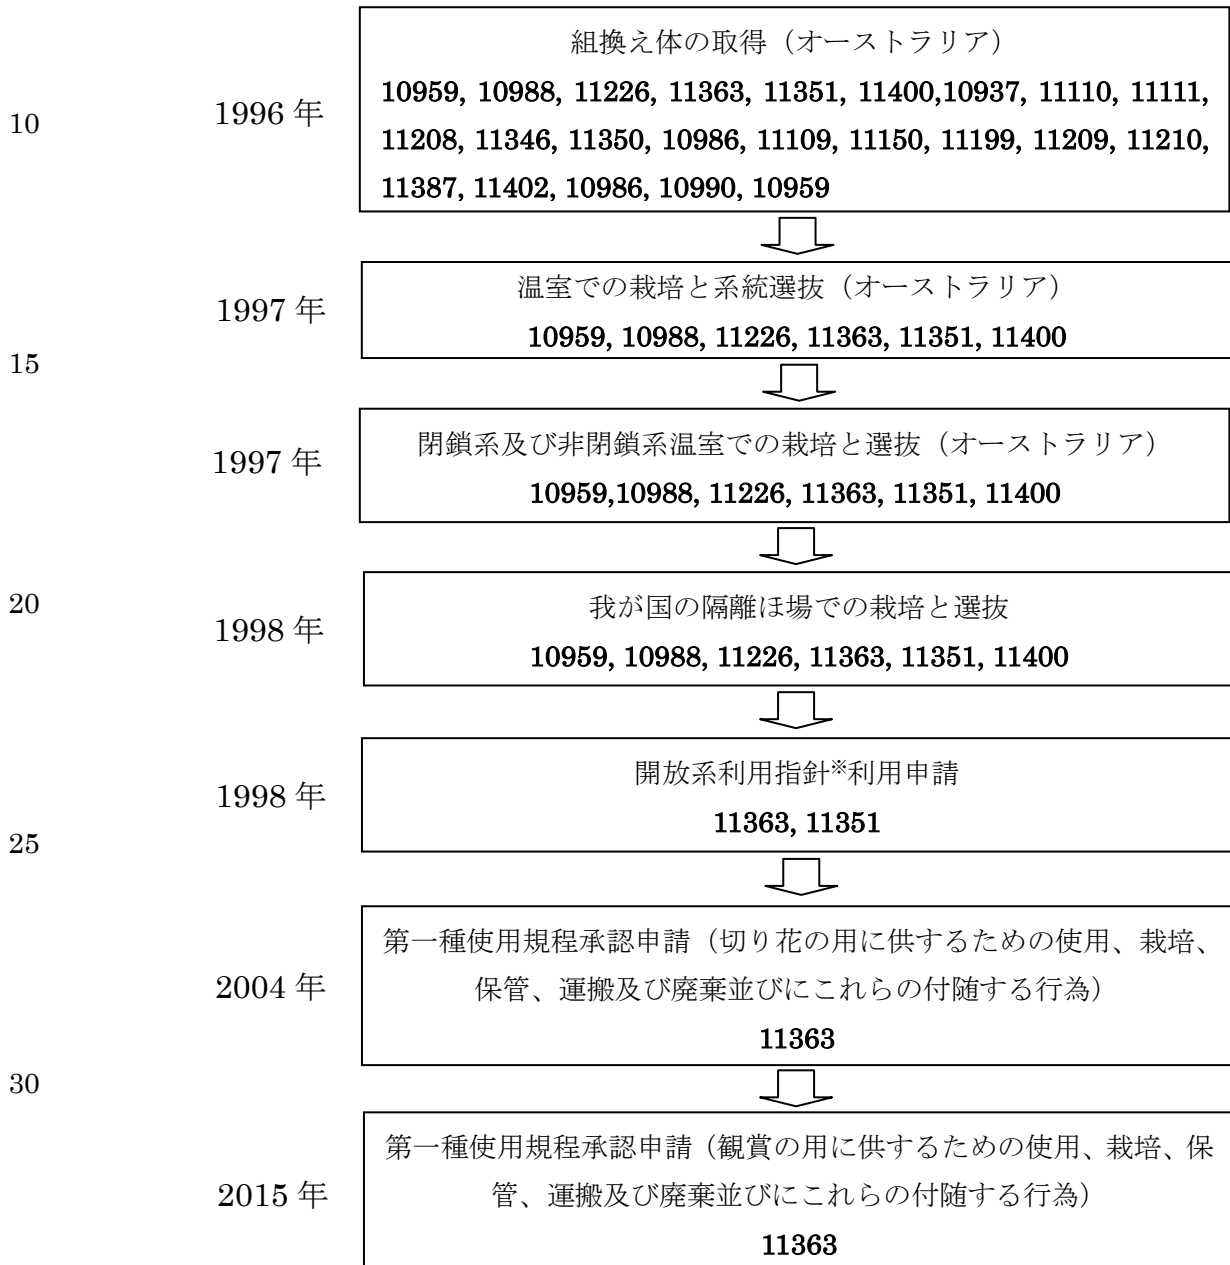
10

1996 年

組換え体の取得（オーストラリア）

10959, 10988, 11226, 11363, 11351, 11400,10937, 11110, 11111, 11208, 11346, 11350, 10986, 11109, 11150, 11199, 11209, 11210, 11387, 11402, 10986, 10990, 10959

1997 年

温室での栽培と系統選抜（オーストラリア）

10959, 10988, 11226, 11363, 11351, 11400

15

1997 年

閉鎖系及び非閉鎖系温室での栽培と選抜（オーストラリア）

10959,10988, 11226, 11363, 11351, 11400

20

1998 年

我が国の隔離ほ場での栽培と選抜

10959, 10988, 11226, 11363, 11351, 11400

1998 年

開放系利用指針※利用申請

11363, 11351

25

2004 年

第一種使用規程承認申請（切り花の用に供するための使用、栽培、保管、運搬及び廃棄並びにこれらの付随する行為）

11363

30

2015 年

第一種使用規程承認申請（観賞の用に供するための使用、栽培、保管、運搬及び廃棄並びにこれらの付随する行為）

11363